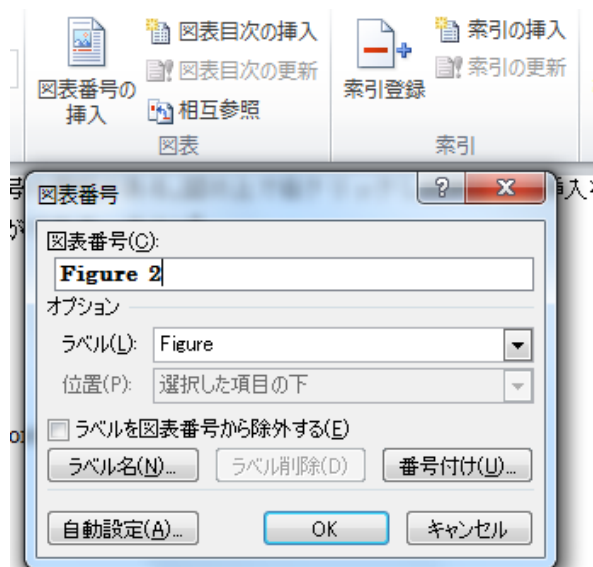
図表番号の挿入
図表目次の挿入
図表目次の更新
相互参照
図表
索引登録
索引の挿入
索引の更新
索引

図表番号
?
X
図表番号(C):
Figure 2
オプション
ラベル(L): Figure
位置(P): 選択した項目の下
ラベルを図表番号から除外する(E)
ラベル名(N)...
ラベル削除(D)
番号付け(U)...
自動設定(A)...
OK
キャンセル